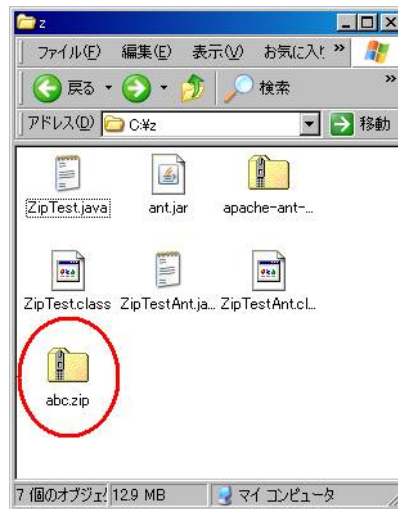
z

ファイル(F) 編集(E) 表示(V) お気に入り »

戻る · · 検索 »

アドレス(D) C:¥z 移動

ZipTest.java ant.jar apache-ant-...

ZipTest.class ZipTestAnt.ja... ZipTestAnt.cl...

abc.zip

7 個のオブジェク 12.9 MB マイ コンピュータ